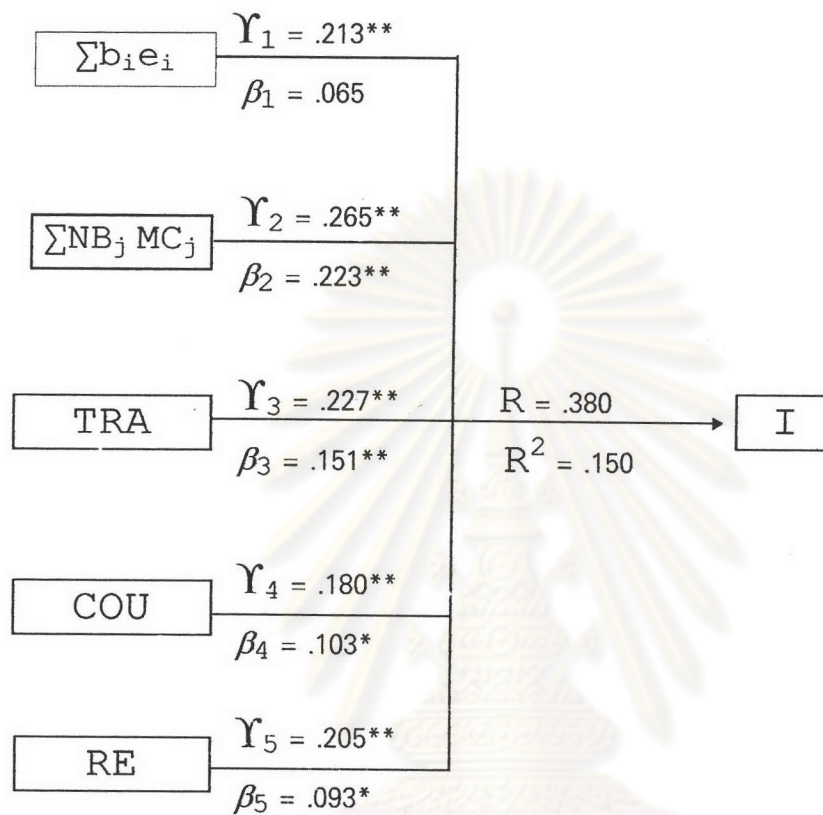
$\sum b_i e_i$

$\Upsilon_1$ = .213**

$\beta_1$ = .065

$\sum NB_j MC_j$

$\Upsilon_2$ = .265**

$\beta_2$ = .223**

TRA

$\Upsilon_3$ = .227**

$\beta_3$ = .151**

R = .380

$R^2$ = .150

I

COU

$\Upsilon_4$ = .180**

$\beta_4$ = .103*

RE

$\Upsilon_5$ = .205**

$\beta_5$ = .093*